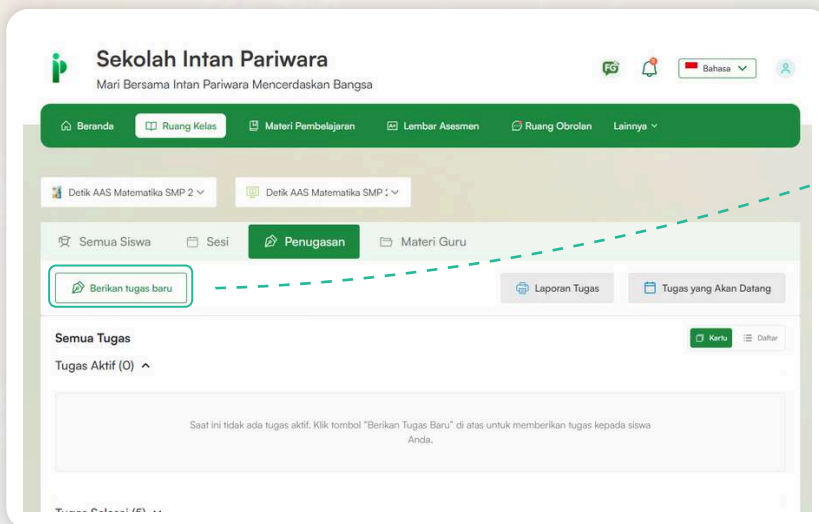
Sekolah Intan Pariwara

Mari Bersama Intan Pariwara Mencerdaskan Bangsa

FG

Bahasa

Beranda

Ruang Kelas

Materi Pembelajaran

Lembar Asesmen

Ruang Obrolan

Lainnya

Detik AAS Matematika SMP 2

Detik AAS Matematika SMP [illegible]

Semua Siswa

Sesi

Penugasan

Materi Guru

Berikan tugas baru

Laporan Tugas

Tugas yang Akan Datang

Semua Tugas

Kartu

Daftar

Tugas Aktif (0)

Saat ini tidak ada tugas aktif. Klik tombol "Berikan Tugas Baru" di atas untuk memberikan tugas kepada siswa Anda.

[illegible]